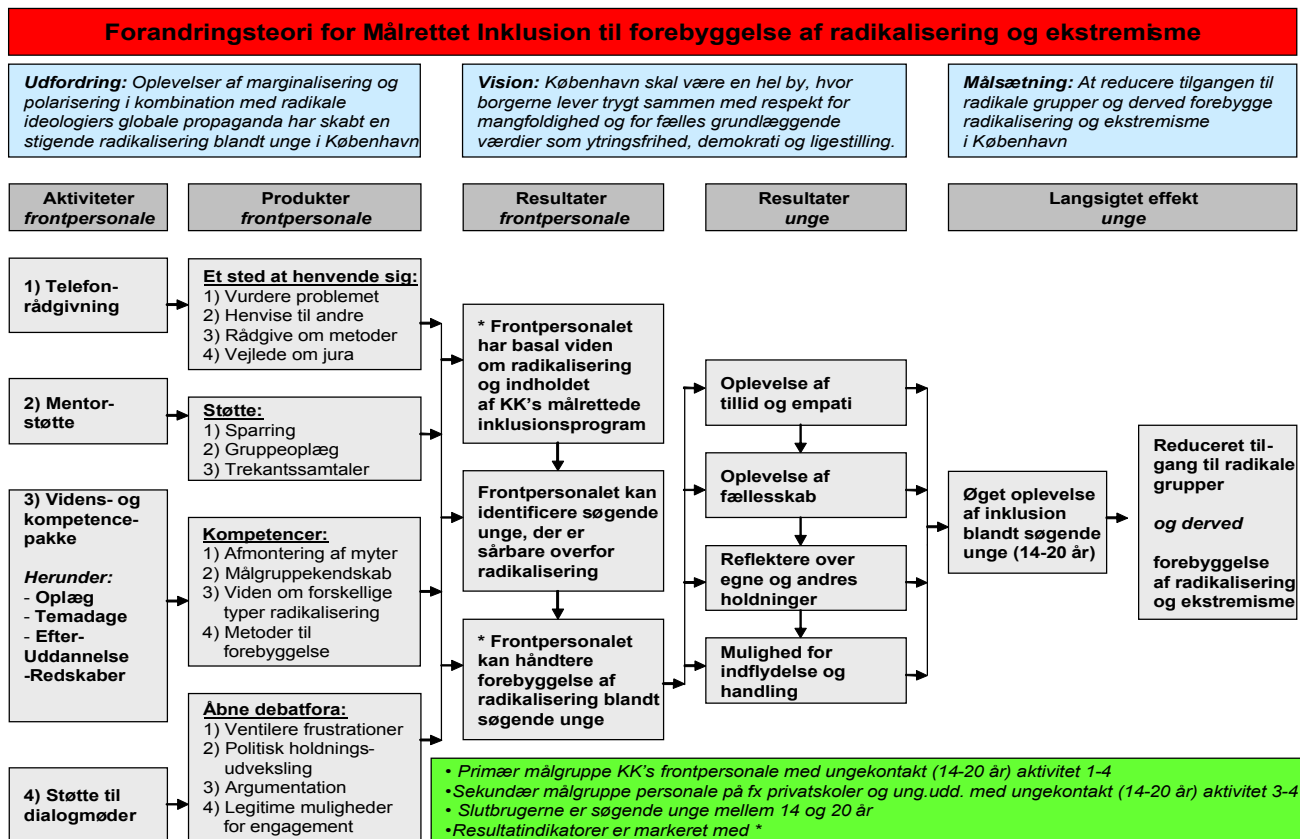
Forandringsteori for Målrettet Inklusion til forebyggelse af radikalisering og ekstremisme

Udfordring: Oplevelser af marginalisering og polarisering i kombination med radikale ideologiers globale propaganda har skabt en stigende radikalisering blandt unge i København

Vision: København skal være en hel by, hvor borgerne lever trygt sammen med respekt for mangfoldighed og for fælles grundlæggende værdier som ytringsfrihed, demokrati og ligestilling.

Målsætning: At reducere tilgangen til radikale grupper og derved forebygge radikalisering og ekstremisme i København

Aktiviteter frontpersonale

Produkter frontpersonale

Resultater frontpersonale

Resultater unge

Langsigtet effekt unge

1) Telefonrådgivning

2) Mentorstøtte

3) Videns- og kompetencepakke

Herunder:
- Oplæg
- Temadage
- Efter-Uddannelse
-Redskaber

4) Støtte til dialogmøder

Et sted at henvende sig:
1) Vurdere problemet
2) Henvise til andre
3) Rådgive om metoder
4) Vejlede om jura

Støtte:
1) Sparring
2) Gruppeoplæg
3) Trekantssamtaler

Kompetencer:
1) Afmontering af myter
2) Målgruppekendskab
3) Viden om forskellige typer radikalisering
4) Metoder til forebyggelse

Åbne debatfora:
1) Ventilere frustrationer
2) Politisk holdningsudveksling
3) Argumentation
4) Legitime muligheder for engagement

* Frontpersonalet har basal viden om radikalisering og indholdet af KK's målrettede inklusionsprogram

Frontpersonalet kan identificere søgende unge, der er sårbare overfor radikalisering

* Frontpersonalet kan håndtere forebyggelse af radikalisering blandt søgende unge

Oplevelse af tillid og empati

Oplevelse af fællesskab

Reflektere over egne og andres holdninger

Mulighed for indflydelse og handling

Øget oplevelse af inklusion blandt søgende unge (14-20 år)

Reduceret tilgang til radikale grupper

og derved

forebyggelse af radikalisering og ekstremisme

• Primær målgruppe KK's frontpersonale med ungekontakt (14-20 år) aktivitet 1-4
•Sekundær målgruppe personale på fx privatskoler og ung.udd. med ungekontakt (14-20 år) aktivitet 3-4
• Slutbrugerne er søgende unge mellem 14 og 20 år
•Resultatindikatorer er markeret med *